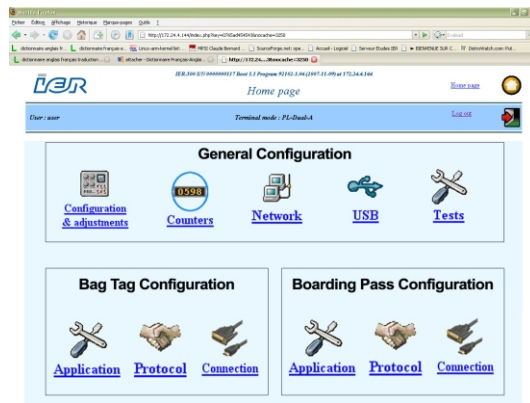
Mozilla Firefox
Fichier Édition Affichage Historique Marque-pages Outils ?
http://172.24.4.144/index.php?key=0765ad45454&nocache=3258
L dictionnaire anglais français ... L dictionnaire français e... Linux-arm-kernel list ... MP3 Claude Bernard ... SourceForge.net: ope... Accueil - Logiciel Serveur Etudes IER BIENVENUE SUR C... DeloitteMatch.com: Put...
L dictionnaire anglais français traduction ... attacher - Dictionnaire Français Anglais ... http://172.24....3&nocache=3258
IER
IER 300 S/N 0000000517 Boot 1.1 Program 92162-1.04 (2007.11.09) at 172.24.4.144
Home page
Home page
User : user
Terminal mode : PL-Dual-A
Log out

General Configuration
Configuration & adjustments
0598
Counters
Network
USB
Tests

Bag Tag Configuration
Application
Protocol
Connection

Boarding Pass Configuration
Application
Protocol
Connection